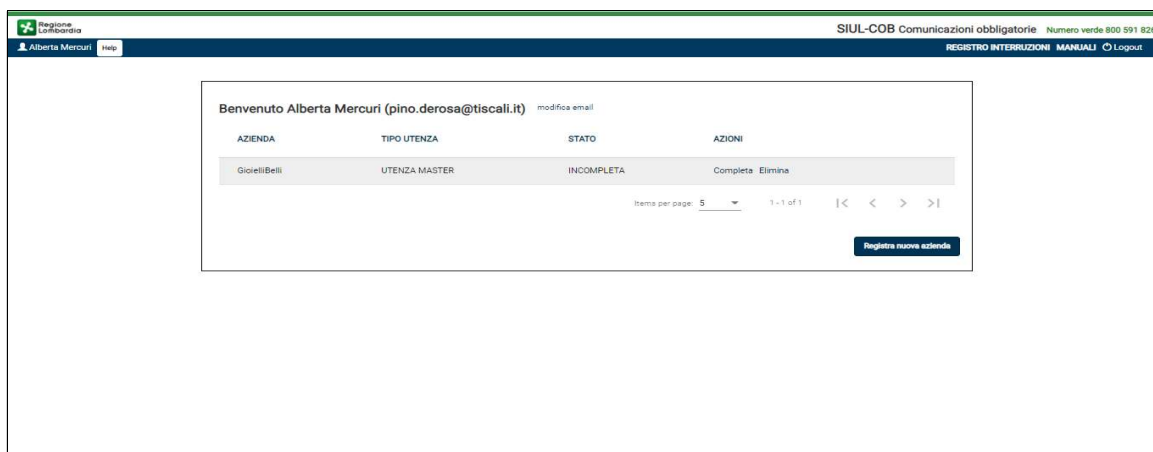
Regione Lombardia

SIUL-COB Comunicazioni obbligatorie Numero verde 800 591 826

Alberta Mercuri Help

REGISTRO INTERRUZIONI MANUALI Logout

Benvenuto Alberta Mercuri (pino.derosa@tiscali.it) modifica email

| AZIENDA | TIPO UTENZA | STATO | AZIONI |
|---|---|---|---|
| GioielliBelli | UTENZA MASTER | INCOMPLETA | Completa Elimina |

Items per page: 5 1 - 1 of 1

Registra nuova azienda